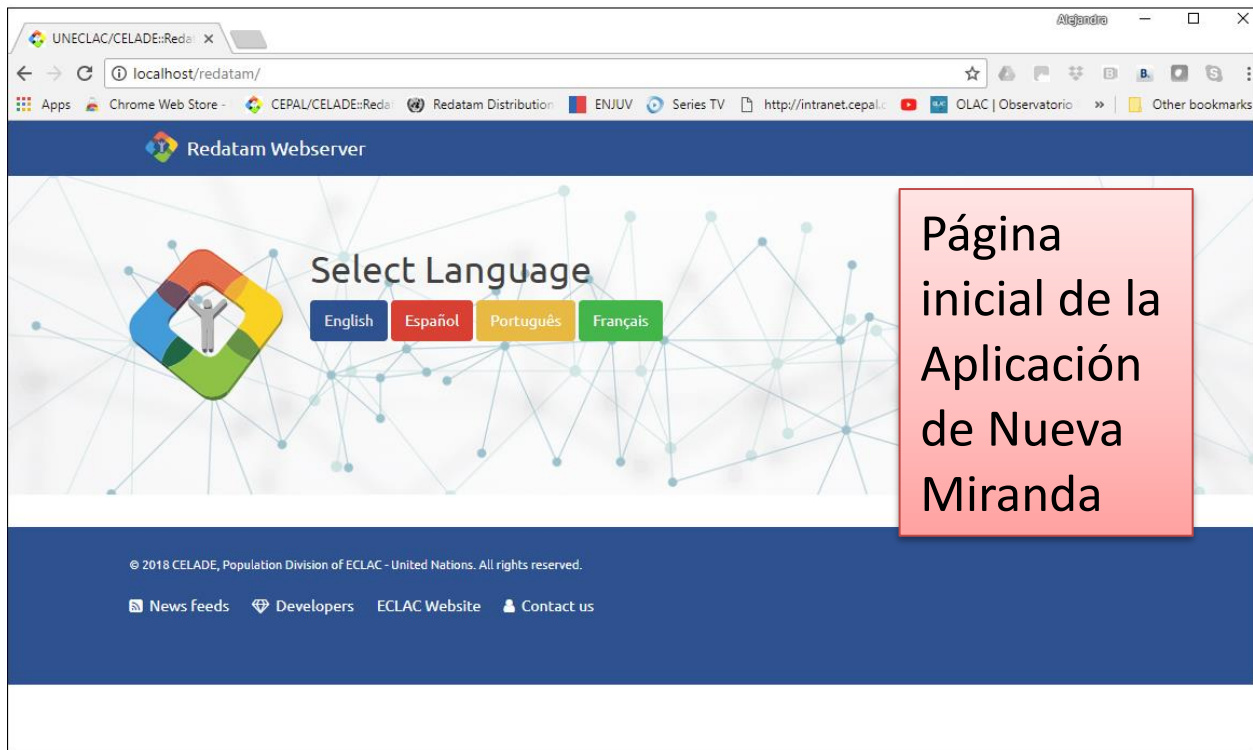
UNECLAC/CELADE::Reda ×

Alejandra

localhost/redatam/

Apps Chrome Web Store - CEPAL/CELADE::Reda Redatam Distribution ENJUV Series TV http://intranet.cepal.c OLAC | Observatorio » Other bookmarks

Redatam Webserver

Select Language

English Español Português Français

Página inicial de la Aplicación de Nueva Miranda

© 2018 CELADE, Population Division of ECLAC - United Nations. All rights reserved.

News feeds Developers ECLAC Website Contact us